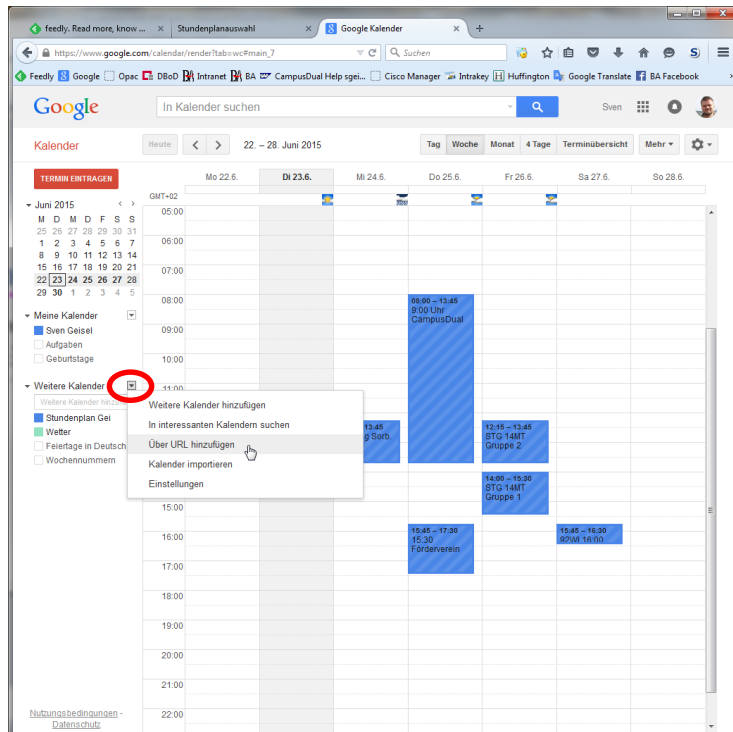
feedly. Read more, know ... | Stundenplanauswahl | Google Kalender | +

https://www.google.com/calendar/render?tab=wc#main_7

Suchen

Feedly | Google | Opac | DBoD | Intranet | BA | CampusDual Help sgei... | Cisco Manager | Intrakey | Huffington | Google Translate | BA Facebook

Google

In Kalender suchen

Sven

Kalender

Heute | < | > | 22. – 28. Juni 2015

Tag | Woche | Monat | 4 Tage | Terminübersicht | Mehr | 

TERMIN EINTRAGEN

Juni 2015

| M | D | M | D | F | S | S |
|---|---|---|---|---|---|---|
| 25 | 26 | 27 | 28 | 29 | 30 | 31 |
| 1 | 2 | 3 | 4 | 5 | 6 | 7 |
| 8 | 9 | 10 | 11 | 12 | 13 | 14 |
| 15 | 16 | 17 | 18 | 19 | 20 | 21 |
| 22 | 23 | 24 | 25 | 26 | 27 | 28 |
| 29 | 30 | 1 | 2 | 3 | 4 | 5 |

Meine Kalender
Sven Geisel
Aufgaben
Geburtstage

Weitere Kalender
Weitere Kalender hinzu
Stundenplan Gei
Wetter
Feiertage in Deutsch
Wochennummern

Weitere Kalender hinzufügen
In interessanten Kalendern suchen
Über URL hinzufügen
Kalender importieren
Einstellungen

Nutzungsbedingungen - Datenschutz

Mo 22.6. | Di 23.6. | Mi 24.6. | Do 25.6. | Fr 26.6. | Sa 27.6. | So 28.6.

GMT+02

05:00
06:00
07:00
08:00
09:00
10:00
11:00
15:00
16:00
17:00
18:00
19:00
20:00
21:00
22:00

08:00 – 13:45
9:00 Uhr CampusDual

13:45
g Sorb.

12:15 – 13:45
STG 14MT Gruppe 2

14:00 – 15:30
STG 14MT Gruppe 1

15:45 – 17:30
15:30 Förderverein

15:45 – 16:30
92WI 16:00